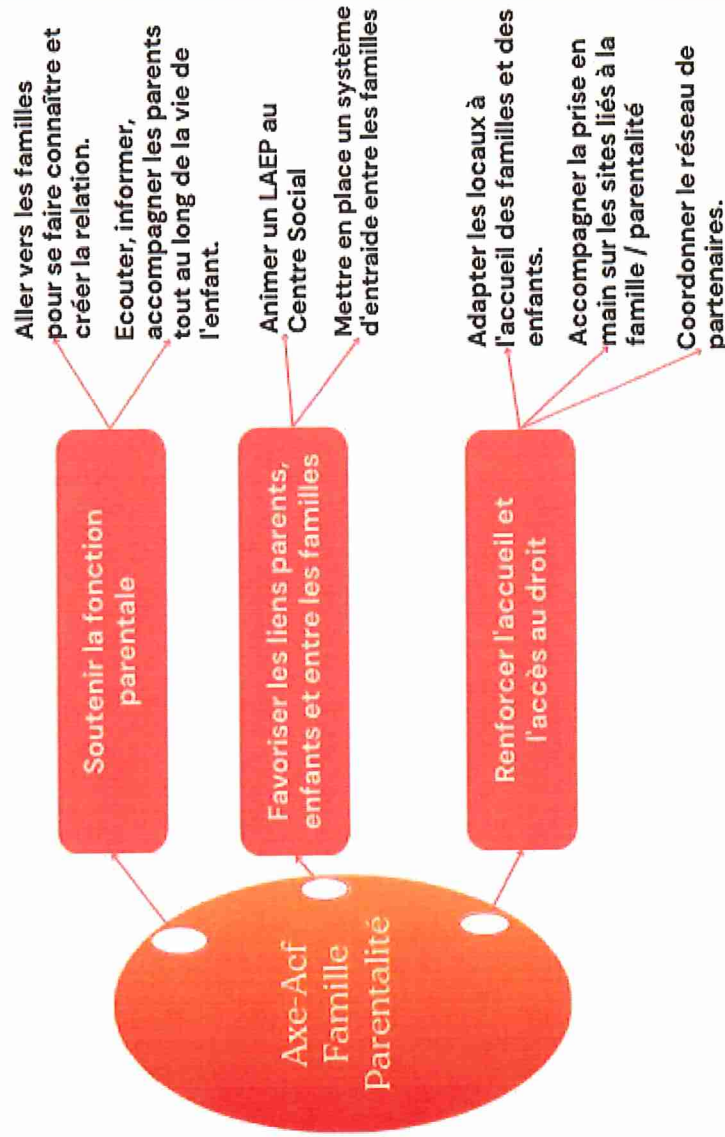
Axe-Acf
Famille
Parentalité

Soutenir la fonction parentale

Aller vers les familles pour se faire connaître et créer la relation.

Ecouter, informer, accompagner les parents tout au long de la vie de l'enfant.

Favoriser les liens parents, enfants et entre les familles

Animer un LAEP au Centre Social

Mettre en place un système d'entraide entre les familles

Renforcer l'accueil et l'accès au droit

Adapter les locaux à l'accueil des familles et des enfants.

Accompagner la prise en main sur les sites liés à la famille / parentalité

Coordonner le réseau de partenaires.